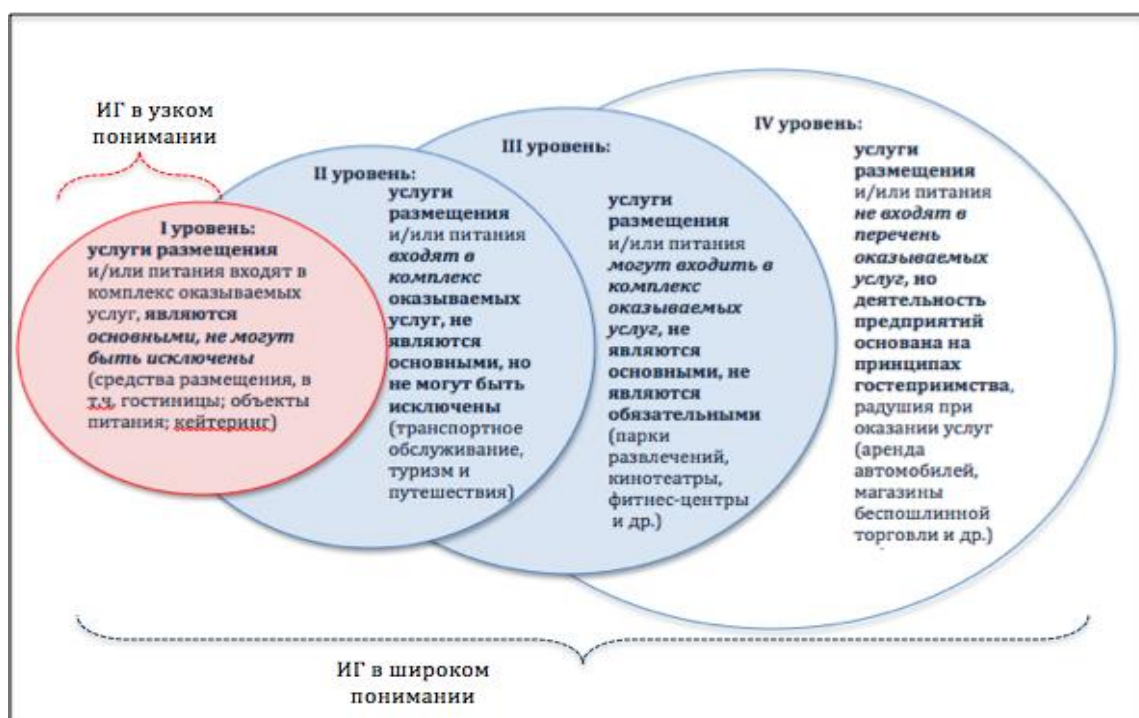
ИГ в узком понимании

I уровень: услуги размещения и/или питания входят в комплекс оказываемых услуг, являются основными, не могут быть исключены (средства размещения, в т.ч. гостиницы; объекты питания; кейтеринг)

II уровень: услуги размещения и/или питания входят в комплекс оказываемых услуг, не являются основными, но не могут быть исключены (транспортное обслуживание, туризм и путешествия)

III уровень: услуги размещения и/или питания могут входить в комплекс оказываемых услуг, не являются основными, не являются обязательными (парки развлечений, кинотеатры, фитнес-центры и др.)

IV уровень: услуги размещения и/или питания не входят в перечень оказываемых услуг, но деятельность предприятий основана на принципах гостеприимства, радушия при оказании услуг (аренда автомобилей, магазины беспошлинной торговли и др.)

ИГ в широком понимании